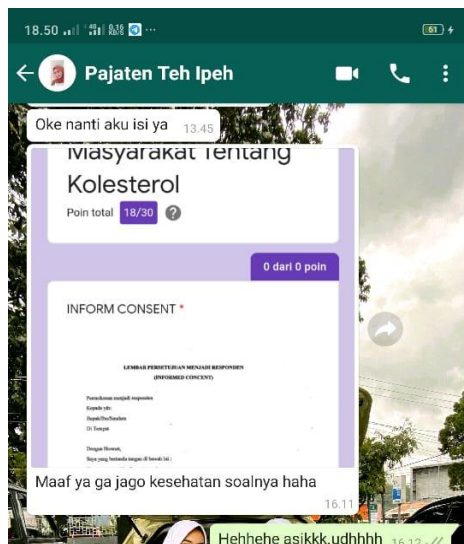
18.50 .ıl 4G .ıl 0,16 KB/S ··· 61

Pajaten Teh Ipeh

Oke nanti aku isi ya 13.45

Masyarakat Tentang Kolesterol

Poin total 18/30

0 dari 0 poin

INFORM CONSENT *

LEMBAR PERSETUJUAN MENJADI RESPONDEN
(INFORMED CONSENT)

Permohonan menjadi responden
Kepada yth:
Bapak/Ibu/Saudara
Di Tempat

Dengan Hormat,
Saya yang bertanda tangan di bawah ini :

Maaf ya ga jago kesehatan soalnya haha 16.11

Hehhehe asikkk udhhhh 16.12